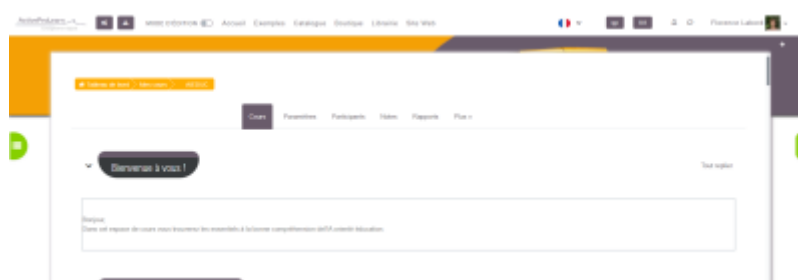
ActivePedLearn

MODE ÉDITION Accueil Exemples Catalogue Boutique Librairie Site Web

Florence Laborit

Tableau de bord / Mes cours / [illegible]

Cours Paramètres Participants Notes Rapports Plus

Bienvenue à vous !

Tout replier

Bonjour,
Dans cet espace de cours vous trouverez les essentiels à la bonne compréhension de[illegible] éducation.